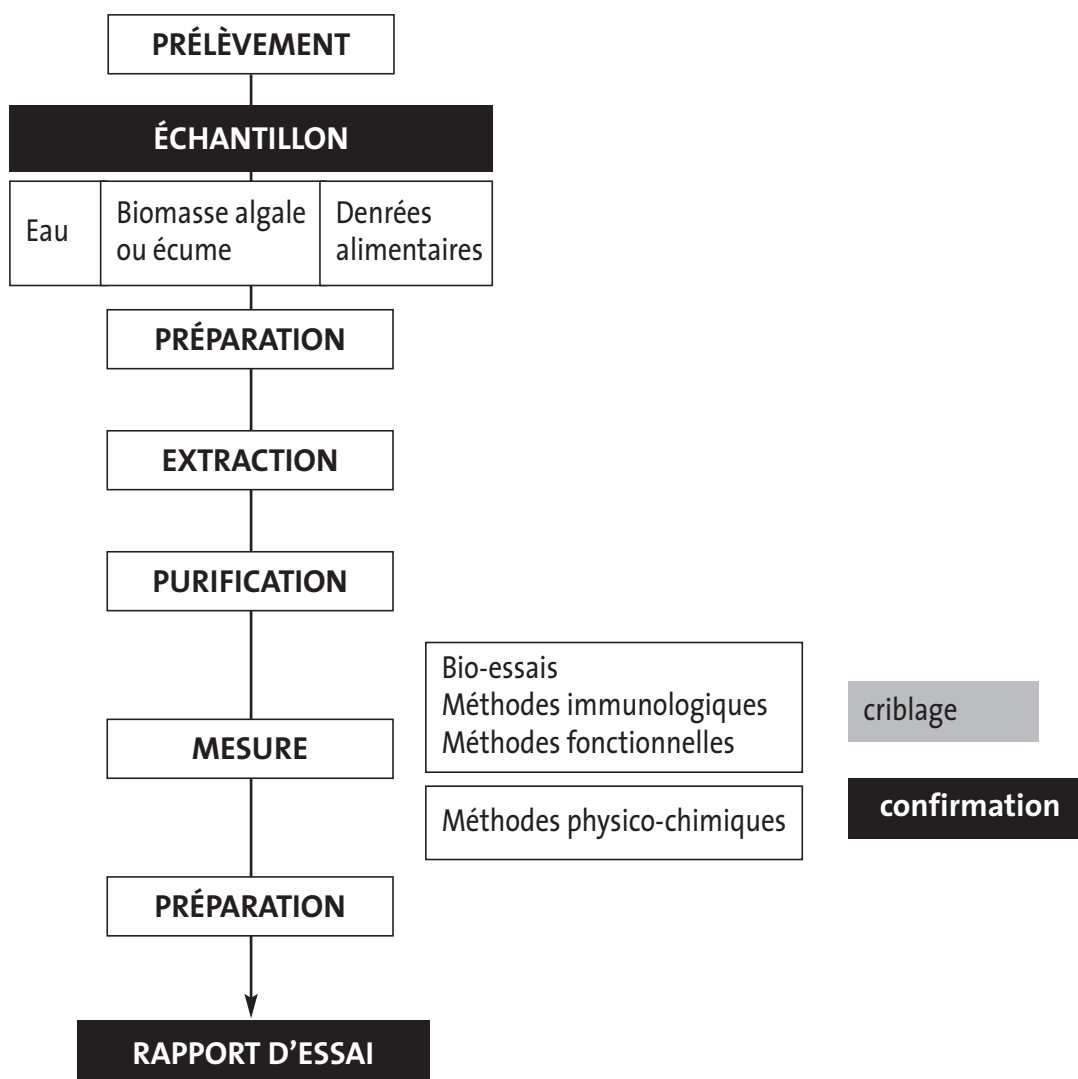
PRÉLÈVEMENT

ÉCHANTILLON

Eau

Biomasse algale ou écume

Denrées alimentaires

PRÉPARATION

EXTRACTION

PURIFICATION

MESURE

Bio-essais
Méthodes immunologiques
Méthodes fonctionnelles

criblage

Méthodes physico-chimiques

confirmation

PRÉPARATION

RAPPORT D'ESSAI